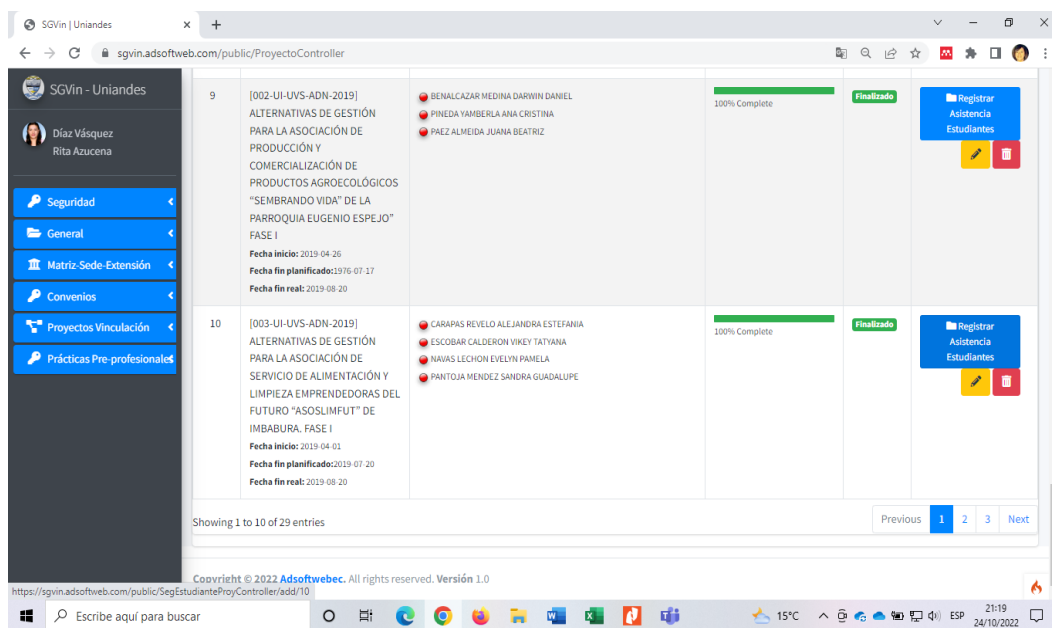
SGVin | Uniandes

sgvin.adsoftweb.com/public/ProyectoController

SGVin - Uniandes

Díaz Vásquez
Rita Azucena

Seguridad
General
Matriz-Sede-Extensión
Convenios
Proyectos Vinculación
Prácticas Pre-profesionales

| 9 | [002-UI-UVS-ADN-2019] ALTERNATIVAS DE GESTIÓN PARA LA ASOCIACIÓN DE PRODUCCIÓN Y COMERCIALIZACIÓN DE PRODUCTOS AGROECOLÓGICOS "SEMBRANDO VIDA" DE LA PARROQUIA EUGENIO ESPEJO" FASE I **Fecha inicio:** 2019-04-26 **Fecha fin planificado:**1976-07-17 **Fecha fin real:** 2019-08-20 | BENALCAZAR MEDINA DARWIN DANIEL, PINEDA YAMBERLA ANA CRISTINA, PAEZ ALMEIDA JUANA BEATRIZ | 100% Complete | Finalizado | Registrar Asistencia Estudiantes |
|---|---|---|---|---|---|
| 10 | [003-UI-UVS-ADN-2019] ALTERNATIVAS DE GESTIÓN PARA LA ASOCIACIÓN DE SERVICIO DE ALIMENTACIÓN Y LIMPIEZA EMPRENDEDORAS DEL FUTURO "ASOSLIMFUT" DE IMBABURA. FASE I **Fecha inicio:** 2019-04-01 **Fecha fin planificado:**2019-07-20 **Fecha fin real:** 2019-08-20 | CARAPAS REVELO ALEJANDRA ESTEFANIA, ESCOBAR CALDERON VIKEY TATYANA, NAVAS LECHON EVELYN PAMELA, PANTOJA MENDEZ SANDRA GUADALUPE | 100% Complete | Finalizado | Registrar Asistencia Estudiantes |

Showing 1 to 10 of 29 entries

Previous 1 2 3 Next

Copyright © 2022 Adsoftwebec. All rights reserved. Versión 1.0

https://sgvin.adsoftweb.com/public/SegEstudianteProyController/add/10

Escribe aquí para buscar

15°C ESP 21:19 24/10/2022